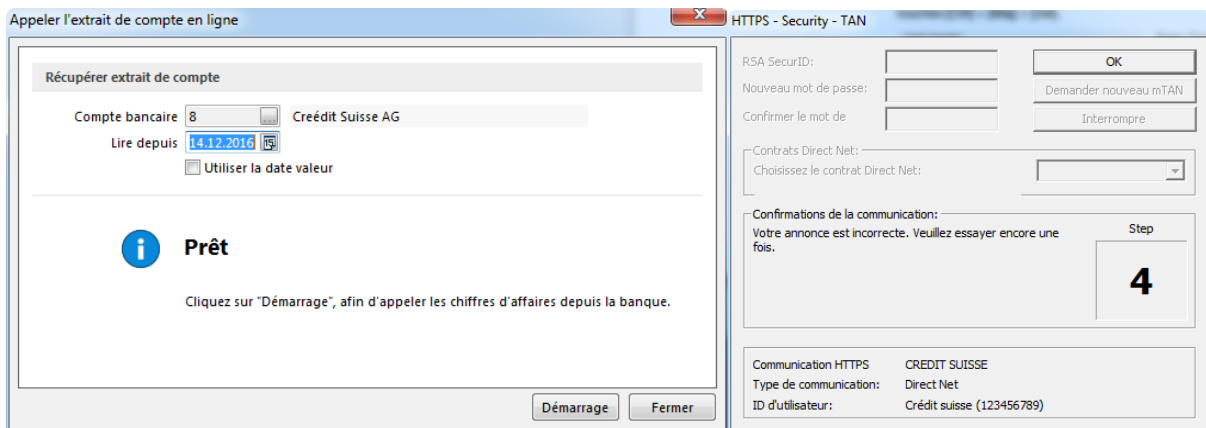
Appeler l'extrait de compte en ligne

Récupérer extrait de compte

Compte bancaire 8 ... Creédit Suisse AG

Lire depuis 14.12.2016

Utiliser la date valeur

Prêt

Cliquez sur "Démarrage", afin d'appeler les chiffres d'affaires depuis la banque.

Démarrage Fermer

HTTPS - Security - TAN

RSA SecurID:

Nouveau mot de passe:

Confirmer le mot de

OK

Demander nouveau mTAN

Interrompre

Contrats Direct Net:

Choisissez le contrat Direct Net:

Confirmations de la communication:

Votre annonce est incorrecte. Veuillez essayer encore une fois.

Step

4

| Communication HTTPS | CREDIT SUISSE |
|---|---|
| Type de communication: | Direct Net |
| ID d'utilisateur: | Crédit suisse (123456789) |